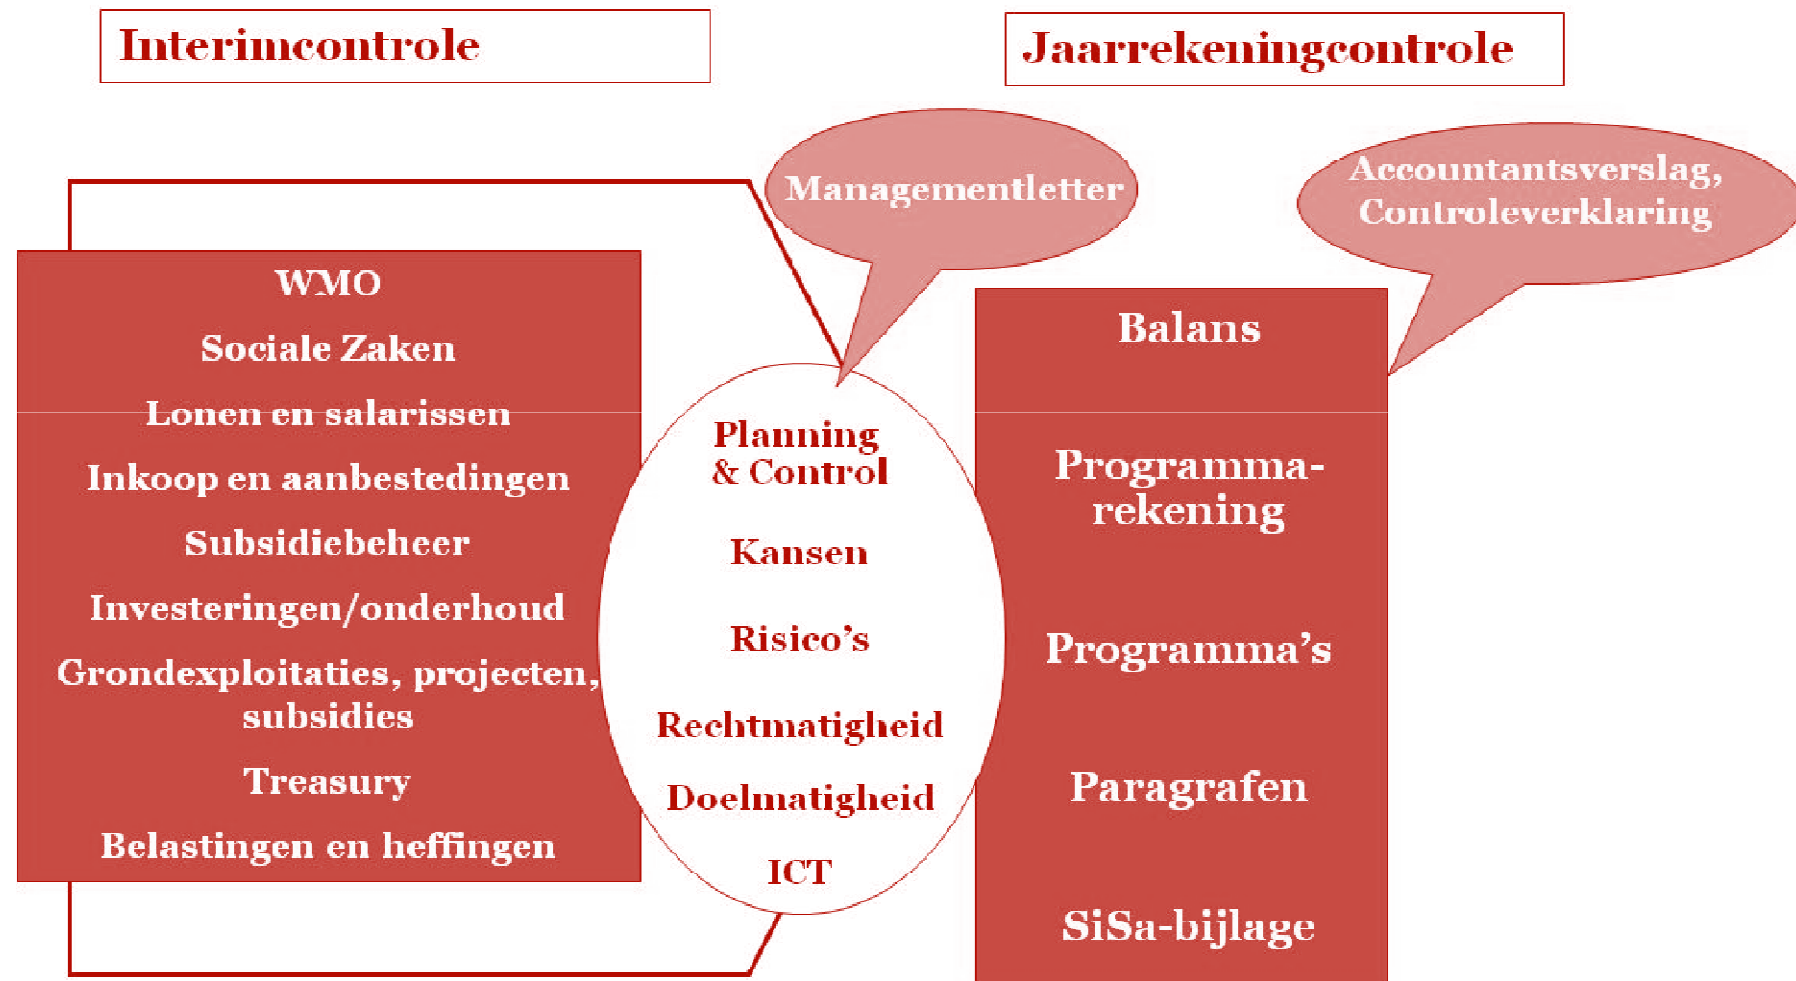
Interimcontrole

Jaarrekeningcontrole

Managementletter

Accountantsverslag, Controleverklaring

WMO

Sociale Zaken

Lonen en salarissen

Inkoop en aanbestedingen

Subsidiebeheer

Investeringen/onderhoud

Grondexploitaties, projecten, subsidies

Treasury

Belastingen en heffingen

Planning & Control

Kansen

Risico's

Rechtmatigheid

Doelmatigheid

ICT

Balans

Programmarekening

Programma's

Paragrafen

SiSa-bijlage